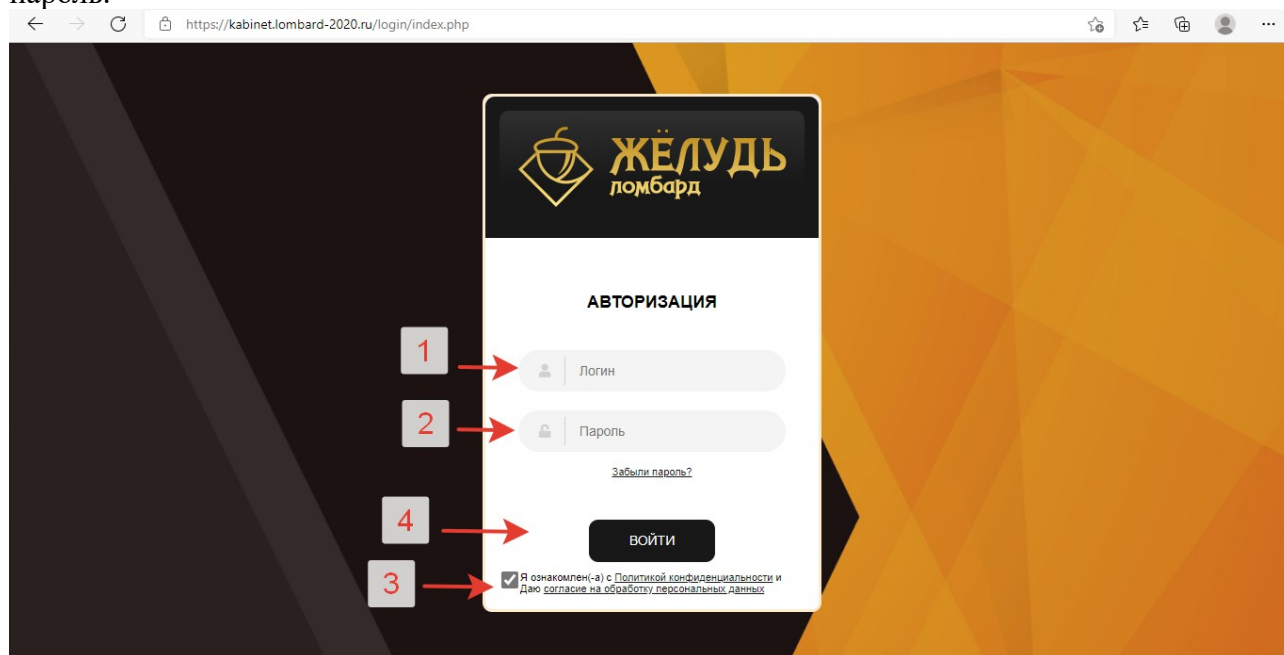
пароль.

https://kabinet.lombard-2020.ru/login/index.php

ЖЁЛУДЬ ломбард

АВТОРИЗАЦИЯ

1

Логин

2

Пароль

Забыли пароль?

4

ВОЙТИ

3

Я ознакомлен(-а) с Политикой конфиденциальности и Даю согласие на обработку персональных данных